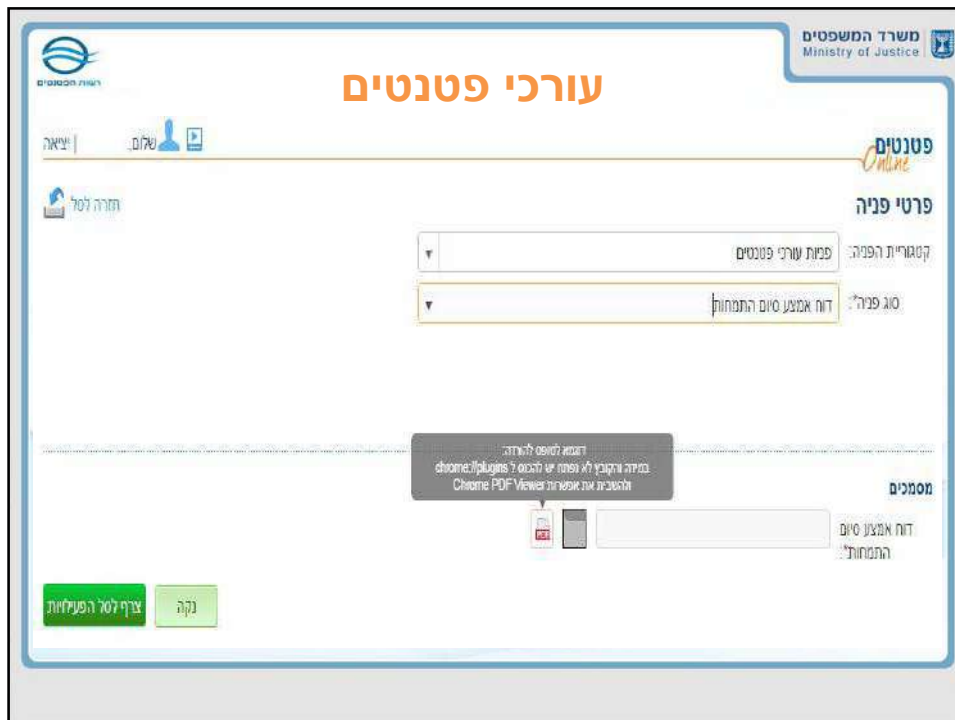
משרד המשפטים
Ministry of Justice

רשות הפטנטים

עורכי פטנטים

פטנטים Online

שלום | יציאה

פרטי פניה

חזרה לסל

קטגורית הפניה: פניות עורכי פטנטים

סוג פניה*: דוח אמצע סיום התמחות

דוגמא לטופס להורדה:
במידה והקובץ לא נפתח יש להכנס ל chrome://plugins
ולהשבית את אפשרות Chrome PDF Viewer

מסמכים

דוח אמצע סיום התמחות*:

PDF

נקה

צרף לסל הפעילות